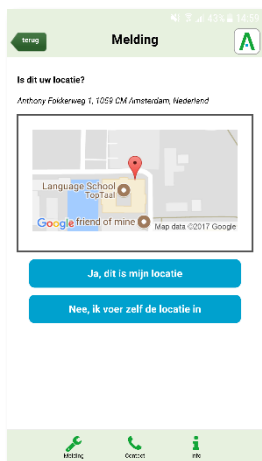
43% 14:39

terug

Melding

Is dit uw locatie?

Anthony Fokkerweg 1, 1059 CM Amsterdam, Nederland

Language School TooTaal

friend of mine

Google

Map data ©2017 Google

Ja, dit is mijn locatie

Nee, ik voer zelf de locatie in

Melding

Contact

Info